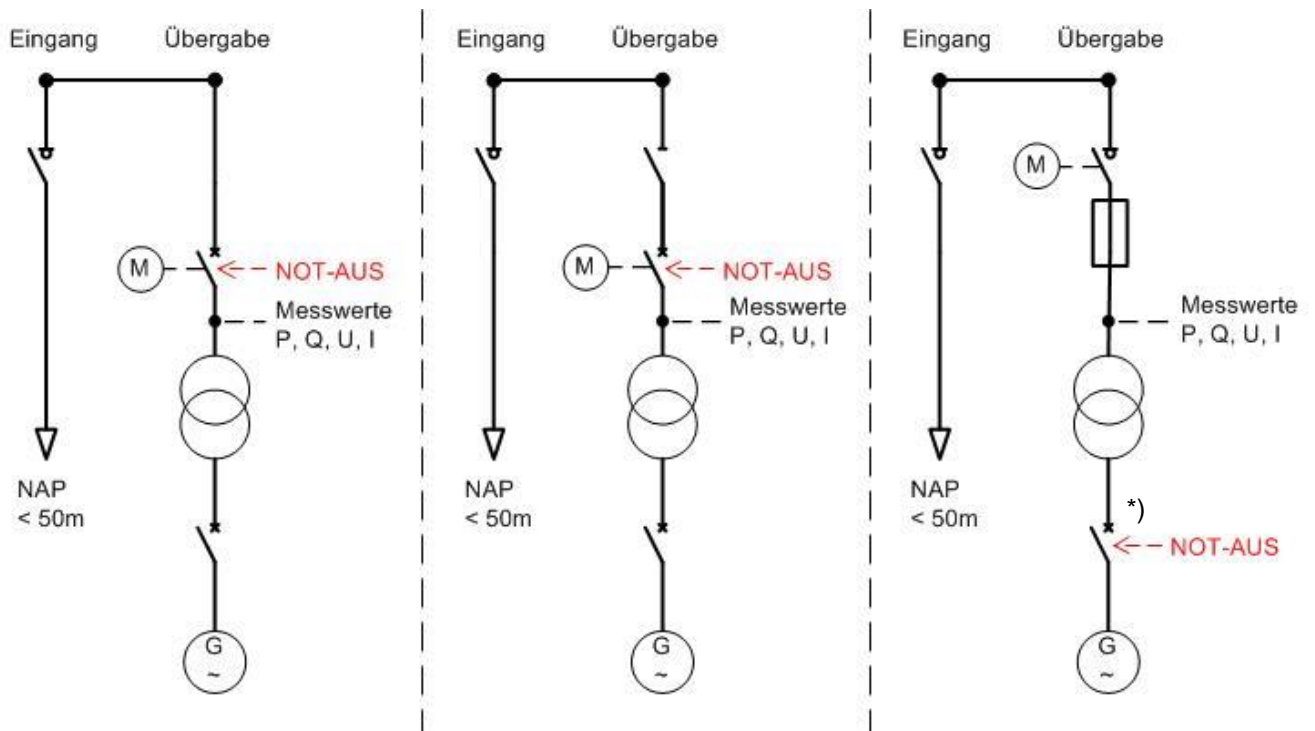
Eingang Übergabe

M

NOT-AUS

Messwerte P, Q, U, I

NAP < 50m

G ~

Eingang Übergabe

M

NOT-AUS

Messwerte P, Q, U, I

NAP < 50m

G ~

Eingang Übergabe

M

Messwerte P, Q, U, I

NAP < 50m

*)

NOT-AUS

G ~